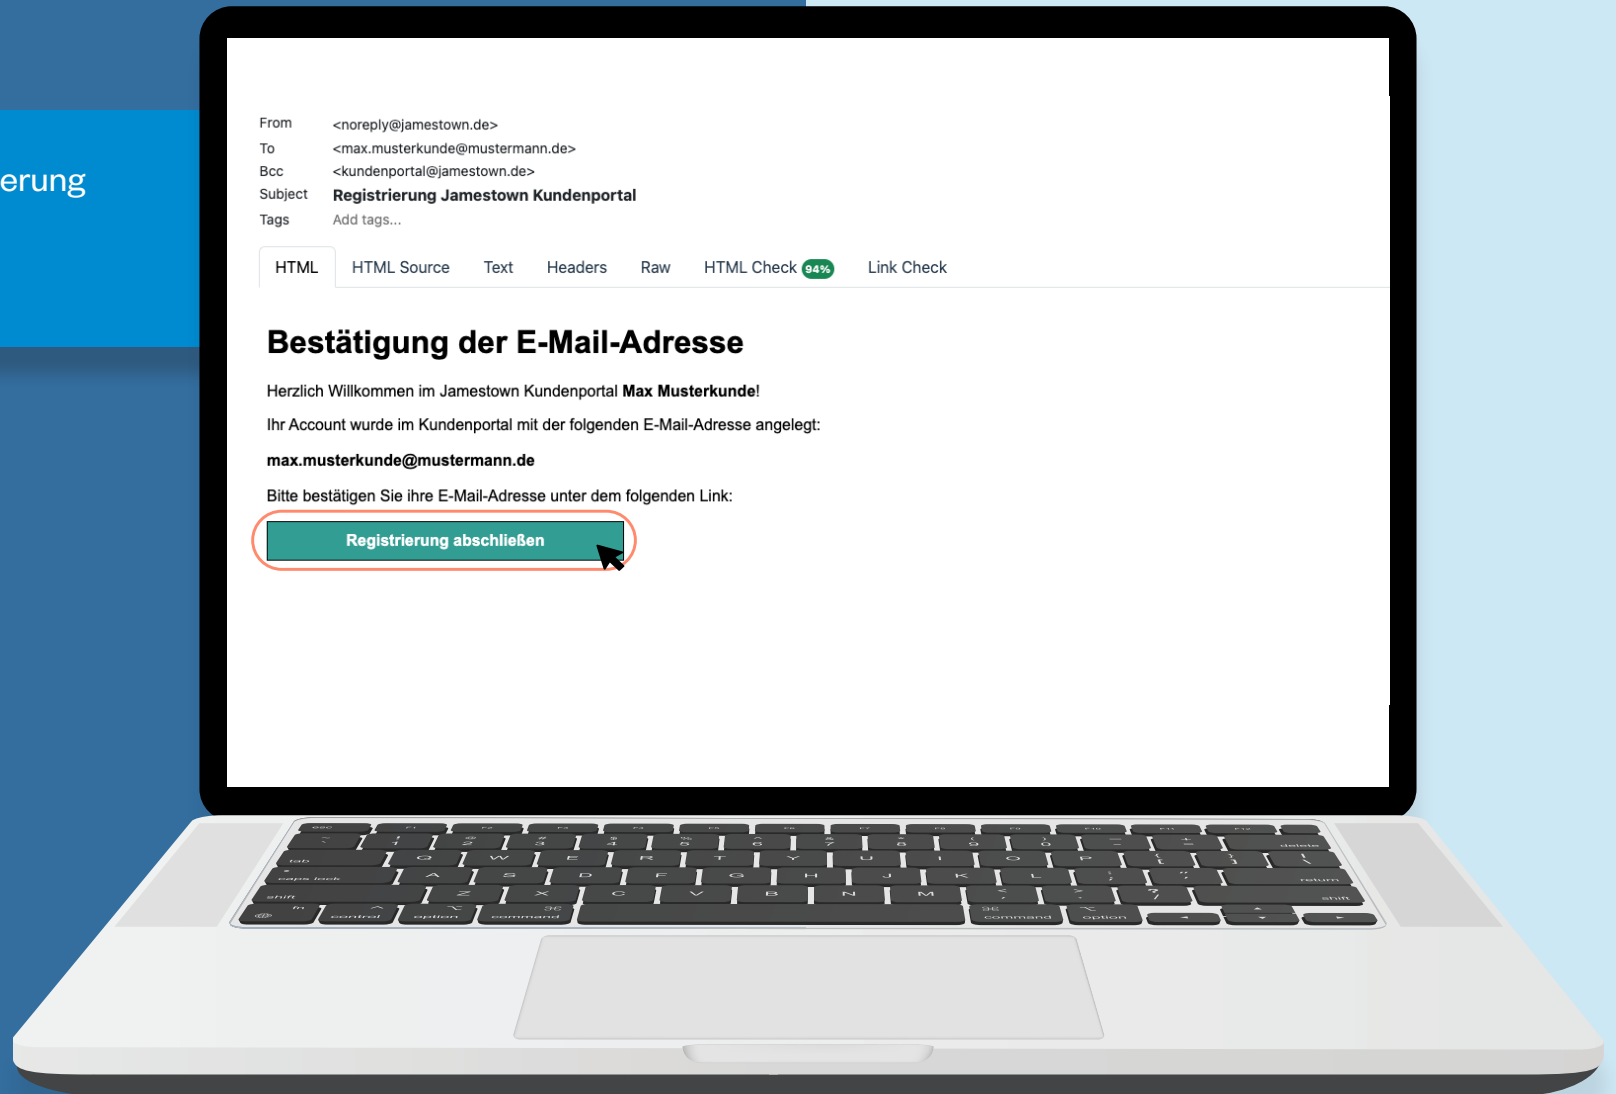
erung

From <noreply@jamestown.de>
To <max.musterkunde@mustermann.de>
Bcc <kundenportal@jamestown.de>
Subject **Registrierung Jamestown Kundenportal**
Tags Add tags...

HTML HTML Source Text Headers Raw HTML Check 94% Link Check

# Bestätigung der E-Mail-Adresse

Herzlich Willkommen im Jamestown Kundenportal **Max Musterkunde**!

Ihr Account wurde im Kundenportal mit der folgenden E-Mail-Adresse angelegt:

**max.musterkunde@mustermann.de**

Bitte bestätigen Sie ihre E-Mail-Adresse unter dem folgenden Link:

Registrierung abschließen

esc F1 F2 F3 F4 F5 F6 F7 F8 F9 F10 F11 F12
~ ` ! 1 @ 2 # 3 $ 4 % 5 ^ 6 & 7 * 8 ( 9 ) 0 _ - + = delete
tab Q W E R T Y U I O P { [ } ] | \
caps lock A S D F G H J K L : ; " ' return
shift Z X C V B N M < , > . ? / shift
fn control option command command option